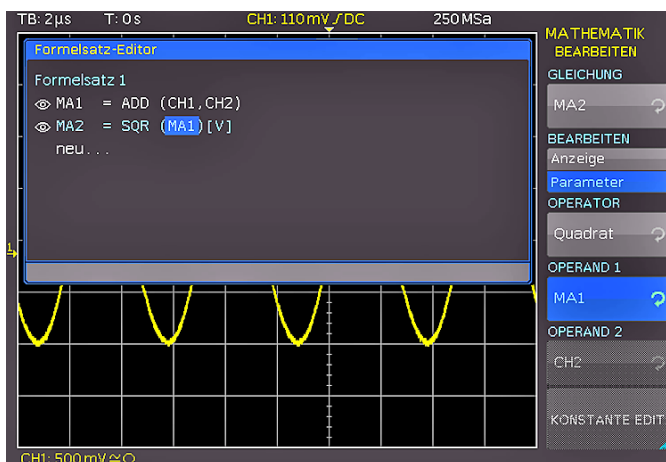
TB: 2µs T: 0 s CH1: 110 mV ⨍ DC 250 MSa

Formelsatz-Editor

Formelsatz 1
MA1 = ADD (CH1,CH2)
MA2 = SQR (MA1)[V]
neu...

MATHEMATIK BEARBEITEN
GLEICHUNG
MA2
BEARBEITEN
Anzeige
Parameter
OPERATOR
Quadrat
OPERAND 1
MA1
OPERAND 2
CH2
KONSTANTE EDIT

CH1: 500 mV ≃ Ω